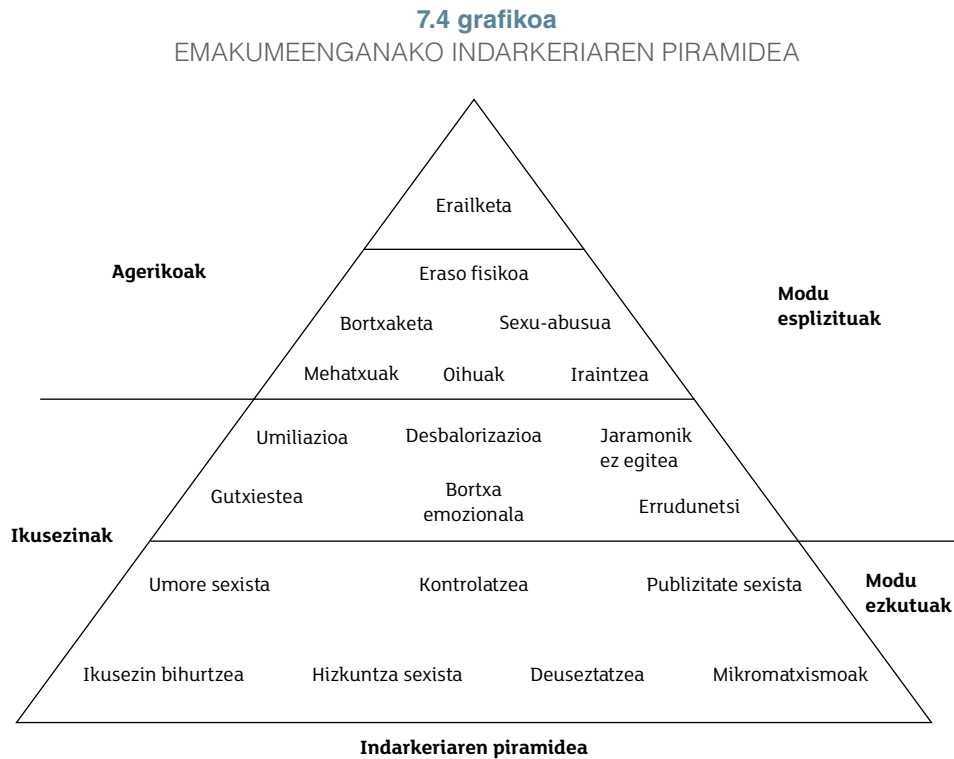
**7.4 grafikoa**
EMAKUMEENGANAKO INDARKERIAREN PIRAMIDEA

Erailketa

Agerikoak

Eraso fisikoa

Modu esplizituak

Bortxaketa Sexu-abusua

Mehatxuak Oihuak Iraintzea

Umiliazioa Desbalorizazioa Jaramonik ez egitea

Gutxiestea Bortxa emozionala Errudunetsi

Ikusezinak

Umore sexista Kontrolatzea Publizitate sexista

Modu ezkutuak

Ikusezin bihurtzea Hizkuntza sexista Deuseztatzea Mikromatxismoak

Indarkeriaren piramidea